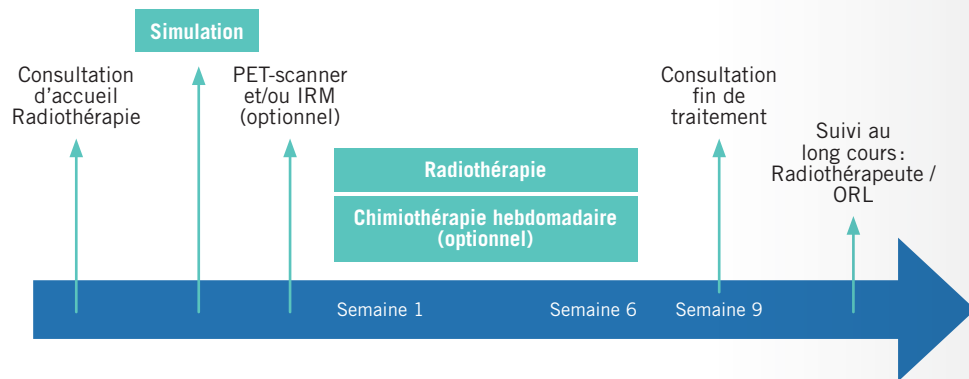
Simulation

Consultation d'accueil Radiothérapie

PET-scanner et/ou IRM (optionnel)

Consultation fin de traitement

Suivi au long cours : Radiothérapeute / ORL

Radiothérapie

Chimiothérapie hebdomadaire (optionnel)

Semaine 1

Semaine 6

Semaine 9